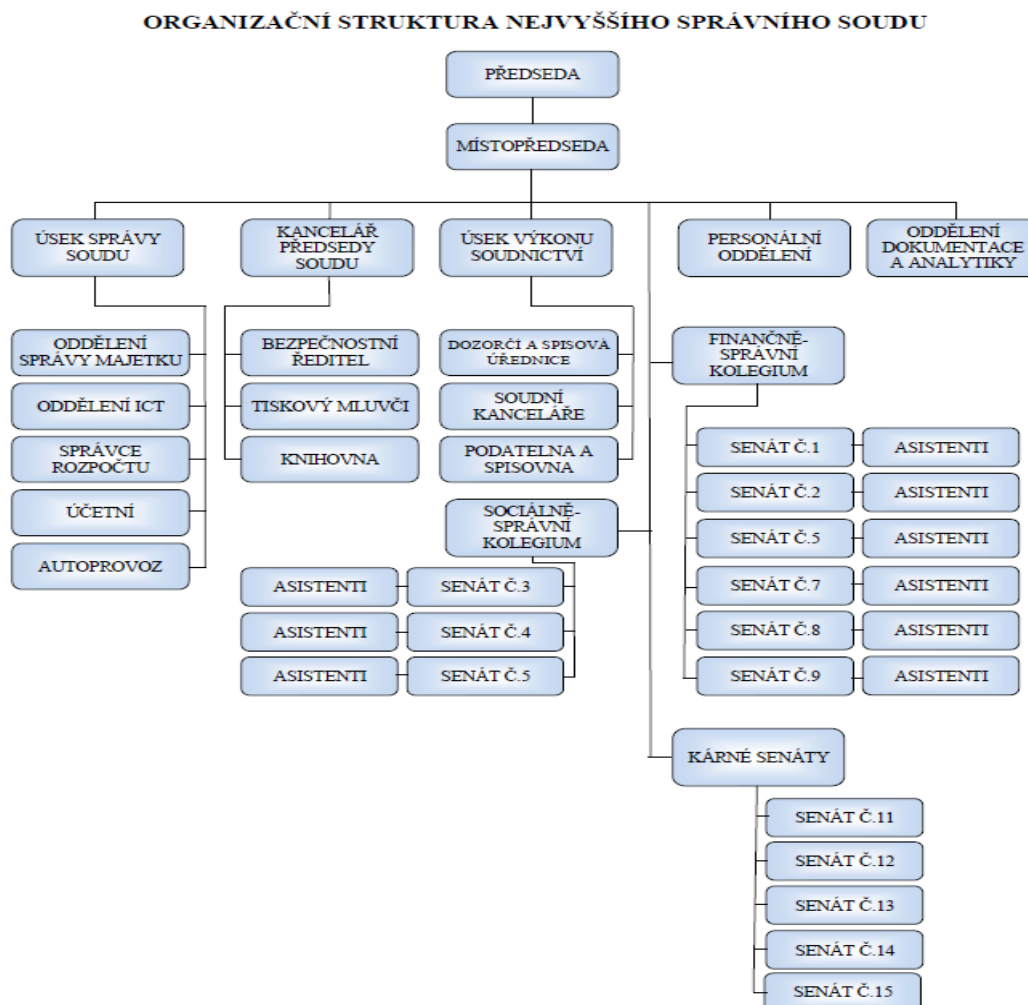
ORGANIZAČNÍ STRUKTURA NEJVYŠŠÍHO SPRÁVNÍHO SOUDU

PŘEDSEDA

MÍSTOPŘEDSEDA

ÚSEK SPRÁVY SOUDU

KANCELÁŘ PŘEDSEDY SOUDU

ÚSEK VÝKONU SOUDNICTVÍ

PERSONÁLNÍ ODDĚLENÍ

ODDĚLENÍ DOKUMENTACE A ANALYTIKY

ODDĚLENÍ SPRÁVY MAJETKU

ODDĚLENÍ ICT

SPRÁVCE ROZPOČTU

ÚČETNÍ

AUTOPROVOZ

BEZPEČNOSTNÍ ŘEDITEL

TISKOVÝ MLUVČÍ

KNIHOVNA

DOZORČÍ A SPISOVÁ ÚŘEDNICE

SOUDNÍ KANCELÁŘE

PODATELNA A SPISOVNA

SOCIÁLNĚ-SPRÁVNÍ KOLEGIUM

ASISTENTI

SENÁT Č.3

ASISTENTI

SENÁT Č.4

ASISTENTI

SENÁT Č.5

FINANČNĚ-SPRÁVNÍ KOLEGIUM

SENÁT Č.1

ASISTENTI

SENÁT Č.2

ASISTENTI

SENÁT Č.5

ASISTENTI

SENÁT Č.7

ASISTENTI

SENÁT Č.8

ASISTENTI

SENÁT Č.9

ASISTENTI

KÁRNÉ SENÁTY

SENÁT Č.11

SENÁT Č.12

SENÁT Č.13

SENÁT Č.14

SENÁT Č.15